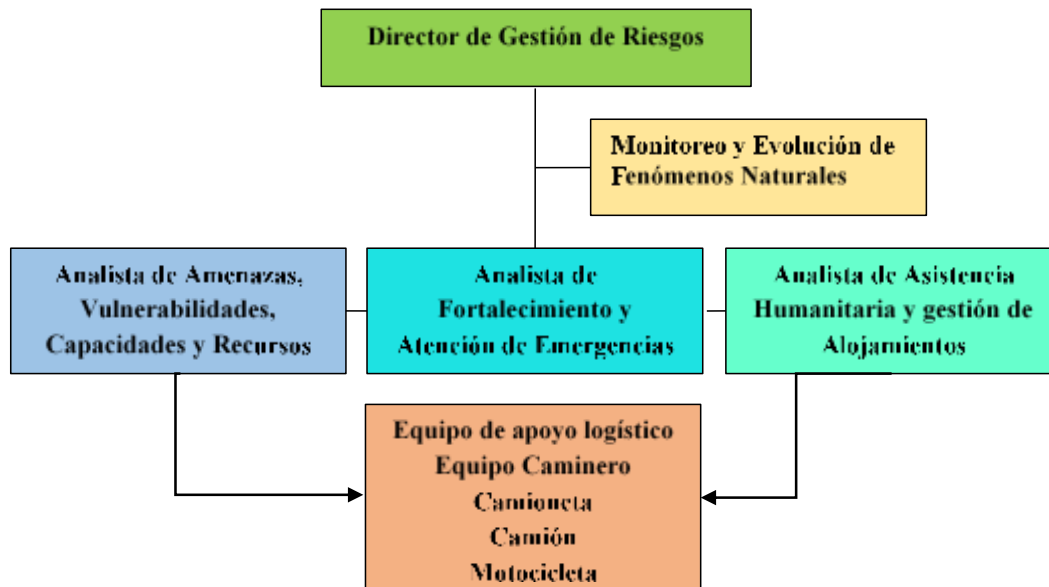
Director de Gestión de Riesgos

Monitoreo y Evolución de Fenómenos Naturales

Analista de Amenazas, Vulnerabilidades, Capacidades y Recursos

Analista de Fortalecimiento y Atención de Emergencias

Analista de Asistencia Humanitaria y gestión de Alojamientos

Equipo de apoyo logístico
Equipo Caminero
Camioneta
Camión
Motocicleta